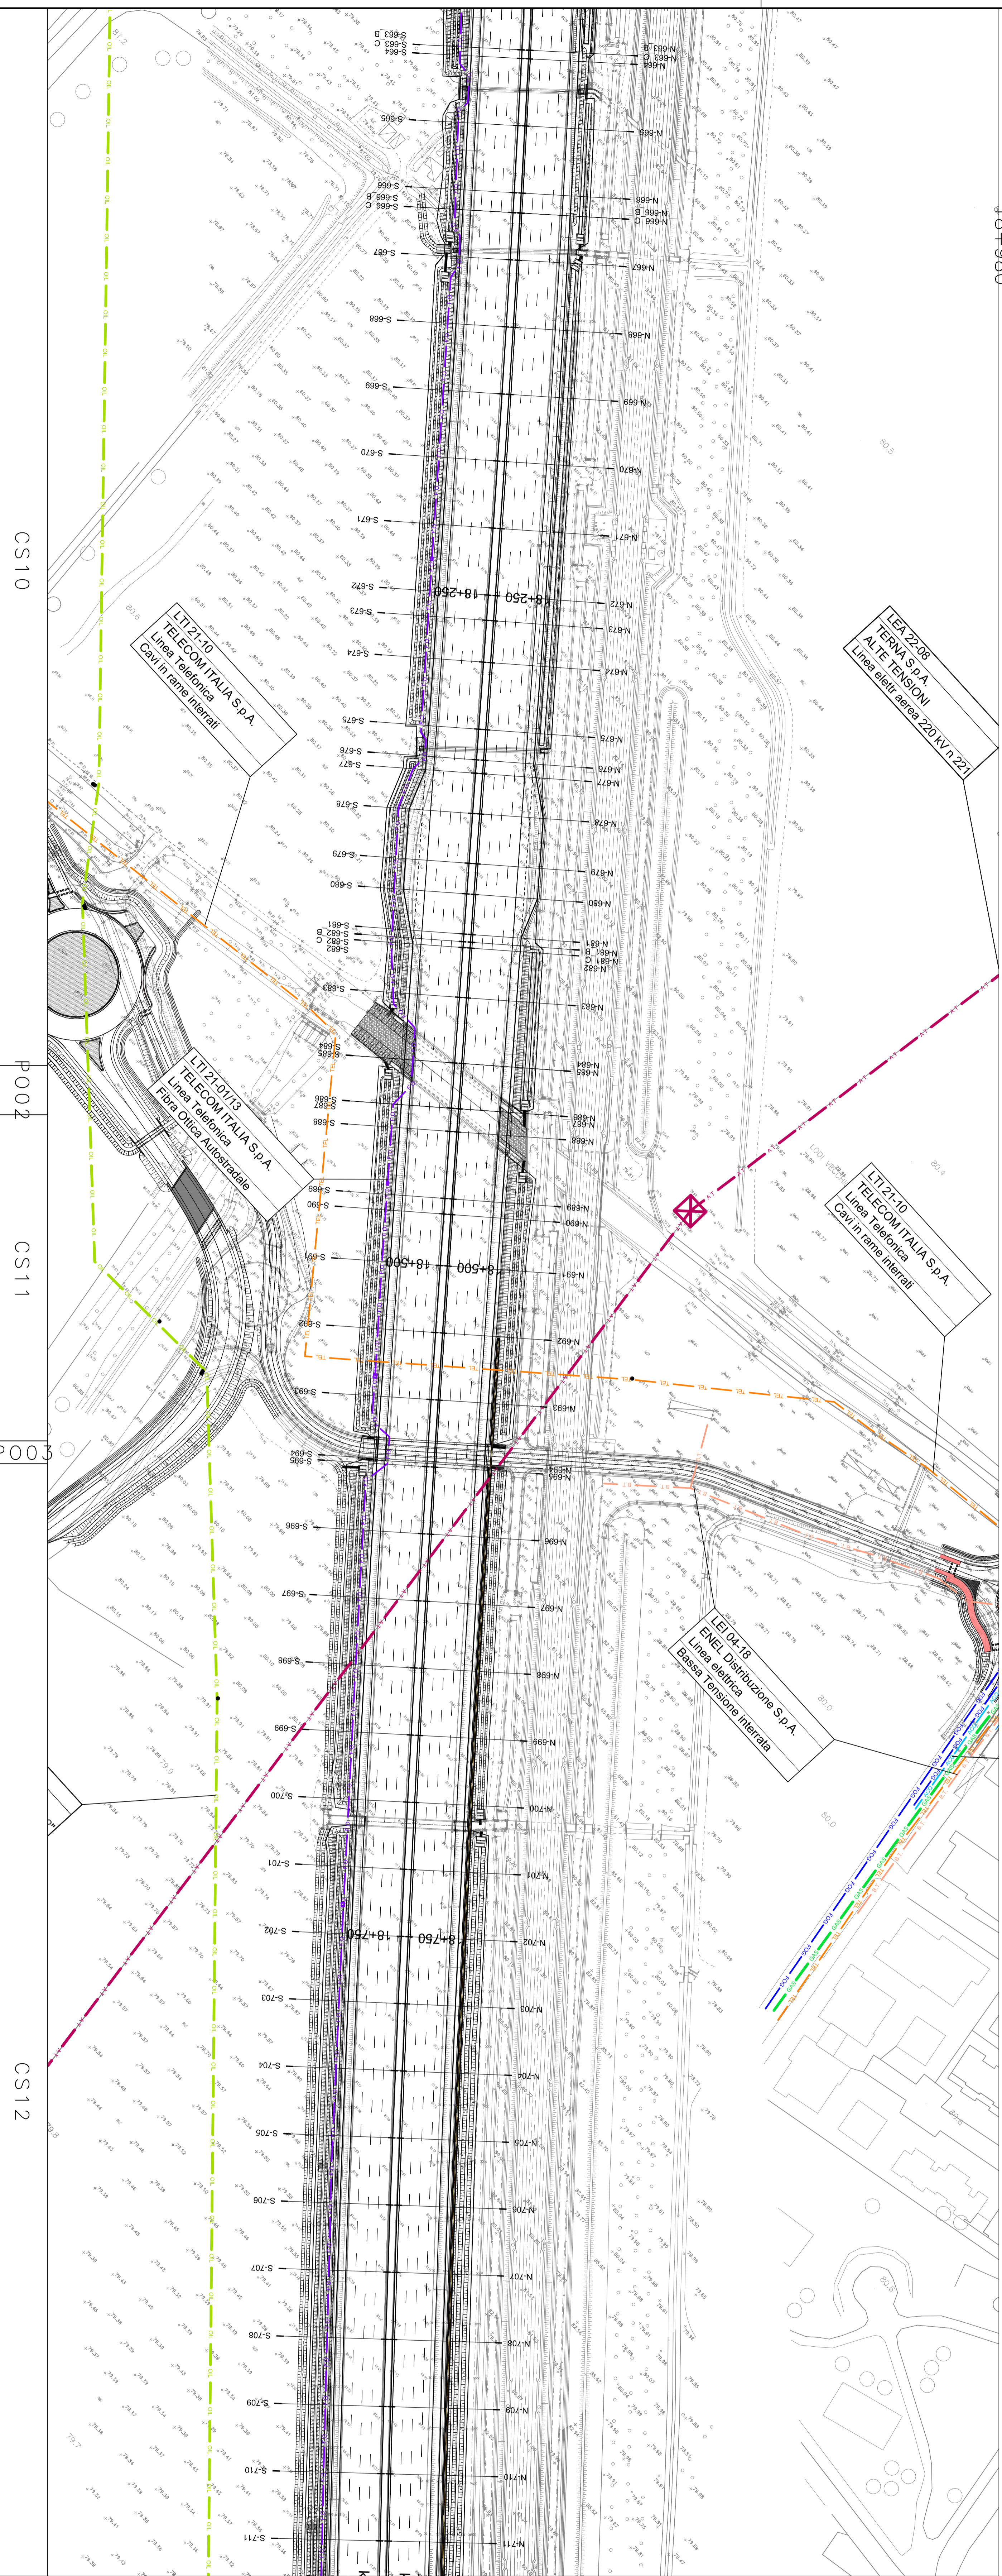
CS10

P002

CS11

P003

CS12

LTI 21-10
TELECOM ITALIA S.p.A.
Linea Telefonica
Cavi in rame interrati

LEA 22-08
TERNA S.p.A.
ALTE TENSIONI
Linea elettr aerea 220 kV n 221

LTI 21-01/13
TELECOM ITALIA S.p.A.
Linea Telefonica
Fibra Ottica Autostradale

LTI 21-10
TELECOM ITALIA S.p.A.
Linea Telefonica
Cavi in rame interrati

LEI 04-18
ENEL Distribuzione S.p.A.
Linea elettrica
Bassa Tensione interrata

18+250
18+250
18+500
18+500
18+750
18+750

S-663_B
S-663_C
S-664
S-665
S-666
S-666_B
S-666_C
S-667
S-668
S-669
S-670
S-671
S-672
S-673
S-674
S-675
S-676
S-677
S-678
S-679
S-680
S-681
S-682_B
S-682_C
S-682
S-683
S-684
S-685
S-686
S-687
S-688
S-689
S-690
S-691
S-692
S-693
S-694
S-695
S-696
S-697
S-698
S-699
S-700
S-701
S-702
S-703
S-704
S-705
S-706
S-707
S-708
S-709
S-710
S-711

N-663_B
N-663_C
N-664
N-665
N-666
N-666_B
N-666_C
N-667
N-668
N-669
N-670
N-671
N-672
N-673
N-674
N-675
N-676
N-677
N-678
N-679
N-680
N-681
N-681_B
N-681_C
N-682
N-683
N-684
N-685
N-686
N-687
N-688
N-689
N-690
N-691
N-692
N-693
N-694
N-695
N-696
N-697
N-698
N-699
N-700
N-701
N-702
N-703
N-704
N-705
N-706
N-707
N-708
N-709
N-710
N-711

TEL
80.5
80.4
80.0
80.6
79.9
79.7